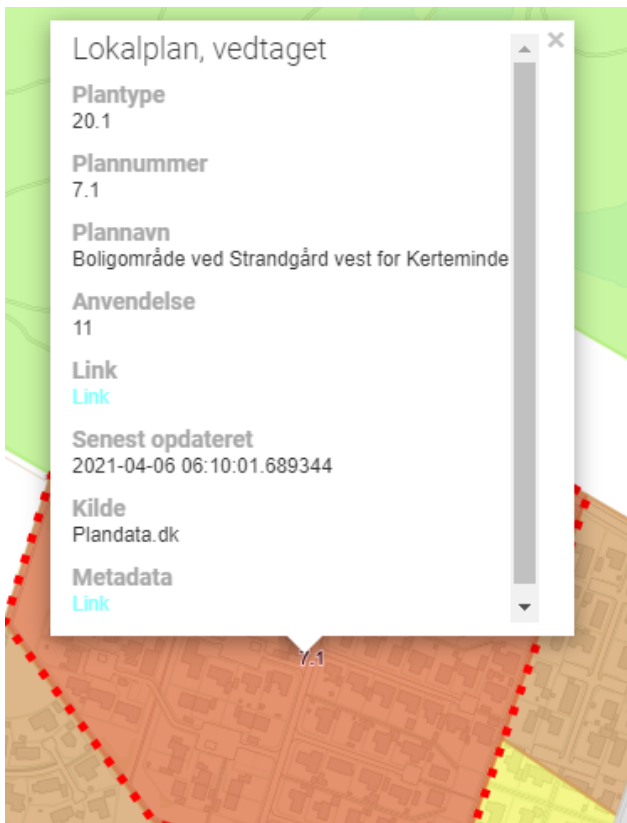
Lokalplan, vedtaget

Plantype
20.1

Plannummer
7.1

Plannavn
Boligområde ved Strandgård vest for Kerteminde

Anvendelse
11

Link
Link

Senest opdateret
2021-04-06 06:10:01.689344

Kilde
Plandata.dk

Metadata
Link

7.1